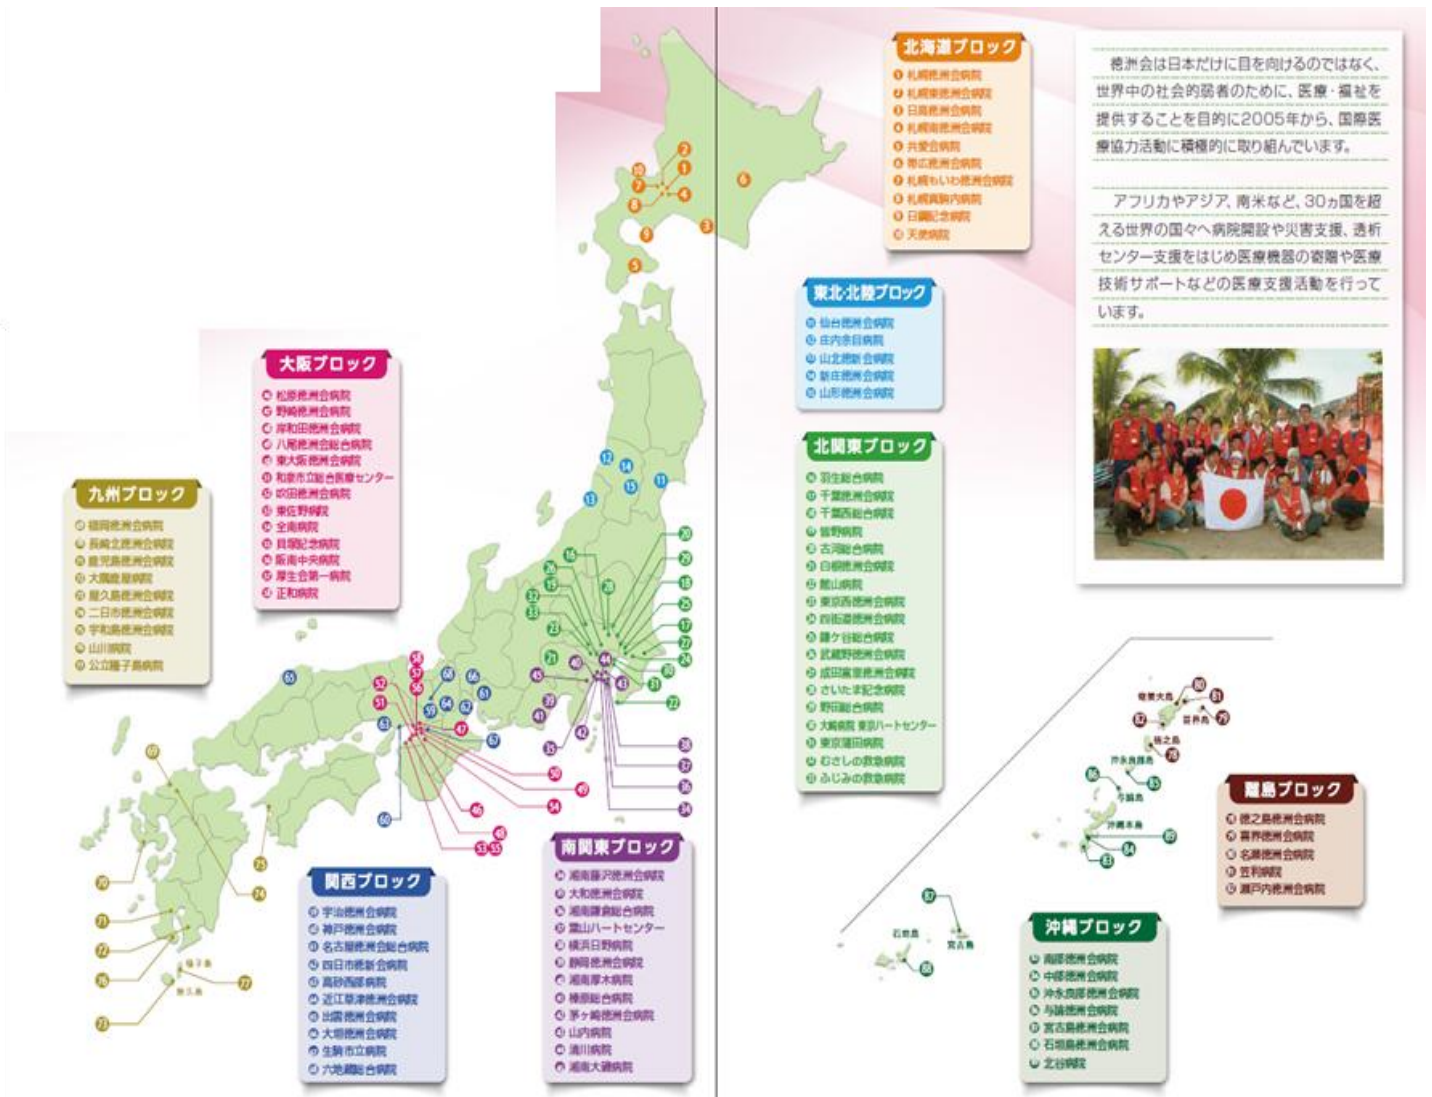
徳洲会は日本だけに目を向けるのではなく、世界中の社会的弱者のために、医療・福祉を提供することを目的に2005年から、国際医療協力活動に積極的に取り組んでいます。

アフリカやアジア、南米など、30ヵ国を超える世界の国々へ病院開設や災害支援、透析センター支援をはじめ医療機器の寄贈や医療技術サポートなどの医療支援活動を行っています。

北海道ブロック
札幌徳洲会病院
札幌東徳洲会病院
日高徳洲会病院
札幌南徳洲会病院
共愛会病院
帯広徳洲会病院
札幌もいわ徳洲会病院
札幌真駒内病院
日鋼記念病院
天使病院

東北・北陸ブロック
仙台徳洲会病院
庄内余目病院
山北徳洲会病院
新庄徳洲会病院
山形徳洲会病院

北関東ブロック
羽生総合病院
千葉徳洲会病院
千葉西総合病院
皆野病院
古河総合病院
白根徳洲会病院
館山病院
東京西徳洲会病院
四街道徳洲会病院
鎌ケ谷総合病院
武蔵野徳洲会病院
成田富里徳洲会病院
さいたま記念病院
野田総合病院
大隅病院 東京ハートセンター
東京蒲田病院
むさしの救急病院
ふじみの救急病院

大阪ブロック
松原徳洲会病院
野崎徳洲会病院
岸和田徳洲会病院
八尾徳洲会総合病院
東大阪徳洲会病院
和泉市立総合医療センター
吹田徳洲会病院
東佐野病院
全南病院
貝塚記念病院
阪南中央病院
厚生会第一病院
正和病院

九州ブロック
福岡徳洲会病院
長崎北徳洲会病院
鹿児島徳洲会病院
大隅鹿屋病院
屋久島徳洲会病院
二日市徳洲会病院
宇和島徳洲会病院
山川病院
公立種子島病院

関西ブロック
宇治徳洲会病院
神戸徳洲会病院
名古屋徳洲会総合病院
四日市徳新会病院
高砂西部病院
近江草津徳洲会病院
出雲徳洲会病院
大垣徳洲会病院
生駒市立病院
六地蔵総合病院

南関東ブロック
湘南藤沢徳洲会病院
大和徳洲会病院
湘南鎌倉総合病院
葉山ハートセンター
横浜日野病院
静岡徳洲会病院
湘南厚木病院
榛原総合病院
茅ヶ崎徳洲会病院
山内病院
湯川病院
湘南大磯病院

離島ブロック
徳之島徳洲会病院
喜界徳洲会病院
名瀬徳洲会病院
笠利病院
瀬戸内徳洲会病院

沖縄ブロック
南部徳洲会病院
中部徳洲会病院
沖永良部徳洲会病院
与論徳洲会病院
宮古島徳洲会病院
石垣島徳洲会病院
北谷病院

奄美大島
喜界島
徳之島
沖永良部島
与論島
沖縄本島
石垣島
宮古島
種子島
屋久島